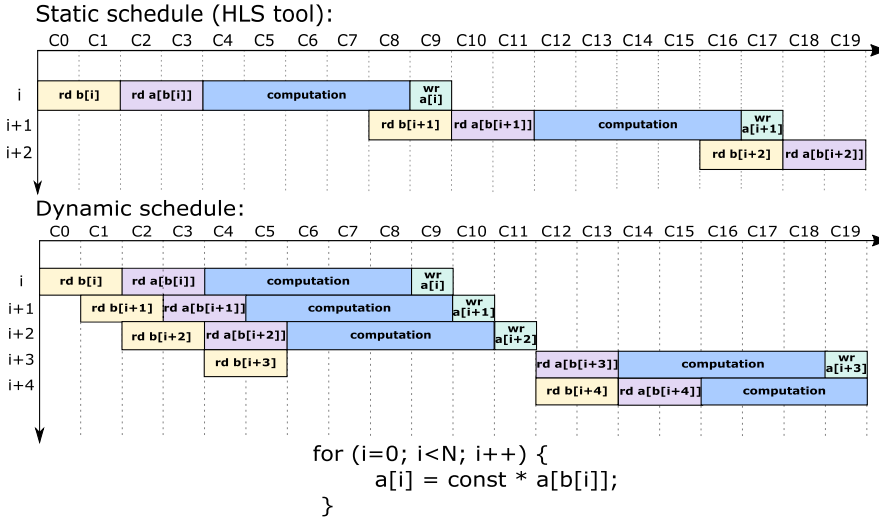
Static schedule (HLS tool):

C0 C1 C2 C3 C4 C5 C6 C7 C8 C9 C10 C11 C12 C13 C14 C15 C16 C17 C18 C19

i rd b[i] rd a[b[i]] computation wr a[i]

i+1 rd b[i+1] rd a[b[i+1]] computation wr a[i+1]

i+2 rd b[i+2] rd a[b[i+2]]

Dynamic schedule:

C0 C1 C2 C3 C4 C5 C6 C7 C8 C9 C10 C11 C12 C13 C14 C15 C16 C17 C18 C19

i rd b[i] rd a[b[i]] computation wr a[i]

i+1 rd b[i+1] rd a[b[i+1]] computation wr a[i+1]

i+2 rd b[i+2] rd a[b[i+2]] computation wr a[i+2]

i+3 rd b[i+3] rd a[b[i+3]] computation wr a[i+3]

i+4 rd b[i+4] rd a[b[i+4]] computation

for (i=0; i<N; i++) {
a[i] = const * a[b[i]];
}